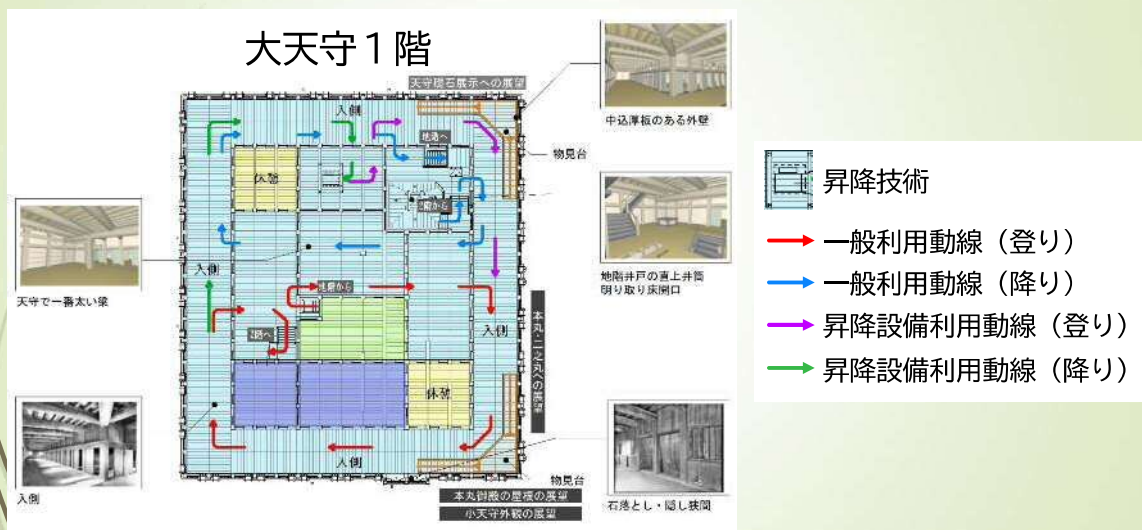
大天守１階

天守礎石展示への展望

中込厚板のある外壁

物見台

入側

地階へ

休憩

階から

天守で一番太い梁

入側

地階井戸の直上井筒明り取り床開口

地階から

1階へ

入側

本丸・二之丸への展望

休憩

入側

入側

物見台

本丸御殿の屋根の展望

小天守外観の展望

石落とし・隠し狭間

昇降技術

一般利用動線（登り）

一般利用動線（降り）

昇降設備利用動線（登り）

昇降設備利用動線（降り）